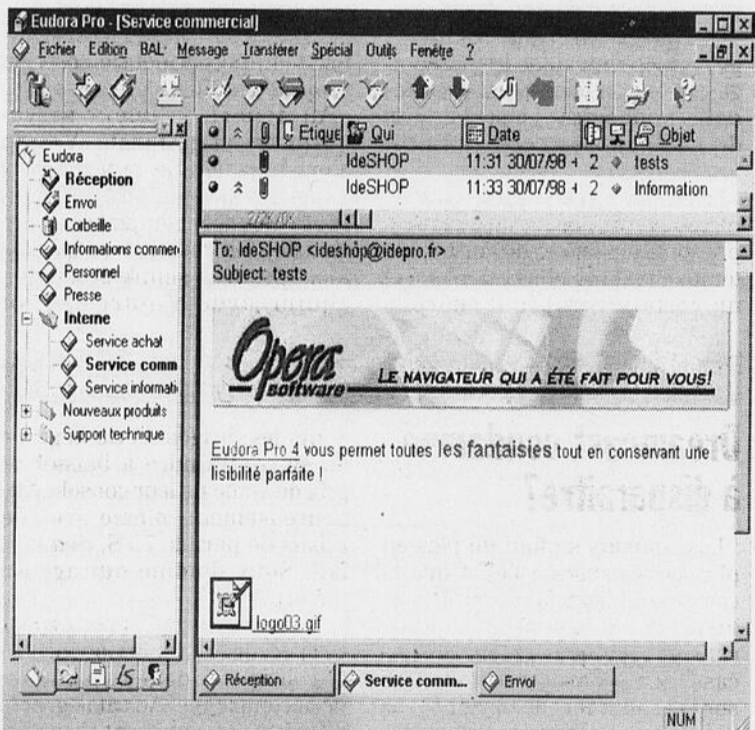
Eudora Pro - [Service commercial]

Fichier Edition BAL Message Transférer Spécial Outils Fenêtre ?

Eudora
Réception
Envoi
Corbeille
Informations commer
Personnel
Presse
Interne
Service achat
Service comm
Service informati
Nouveaux produits
Support technique

| | | | Etique | Qui | Date | | Objet |
|---|---|---|---|---|---|---|---|
| | | | | IdeSHOP | 11:31 30/07/98 | 2 | tests |
| | | | | IdeSHOP | 11:33 30/07/98 | 2 | Information |

To: IdeSHOP <ideshop@idepro.fr>
Subject: tests

Opera software LE NAVIGATEUR QUI A ÉTÉ FAIT POUR VOUS!

Eudora Pro 4 vous permet toutes les fantaisies tout en conservant une lisibilité parfaite !

logo03.gif

Réception Service comm... Envoi

NUM